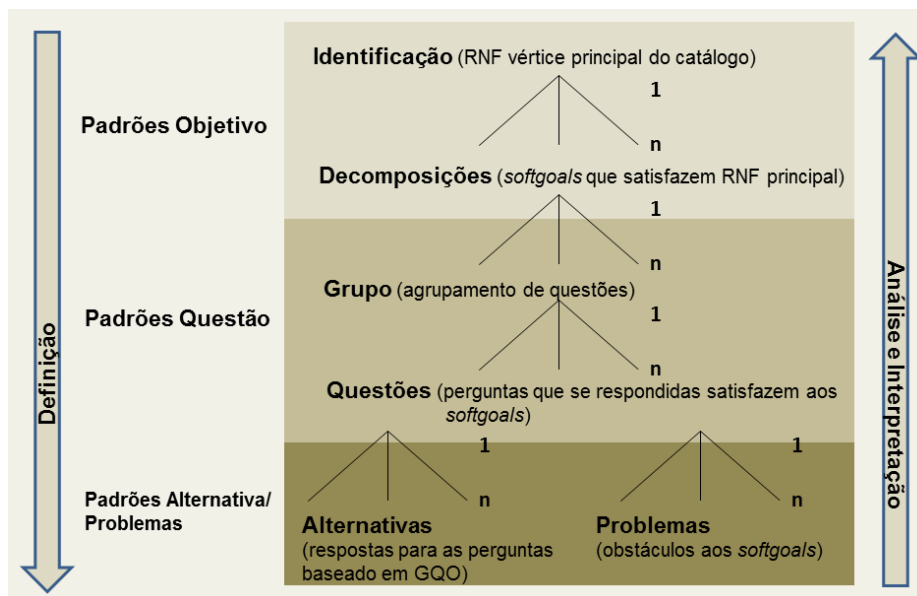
Definição

Padrões Objetivo

Identificação (RNF vértice principal do catálogo)

1

n

Decomposições (*softgoals* que satisfazem RNF principal)

1

n

Padrões Questão

Grupo (agrupamento de questões)

1

n

Questões (perguntas que se respondidas satisfazem aos *softgoals*)

1

n

1

n

Padrões Alternativa/ Problemas

Alternativas (respostas para as perguntas baseado em GQO)

Problemas (obstáculos aos *softgoals*)

Análise e Interpretação